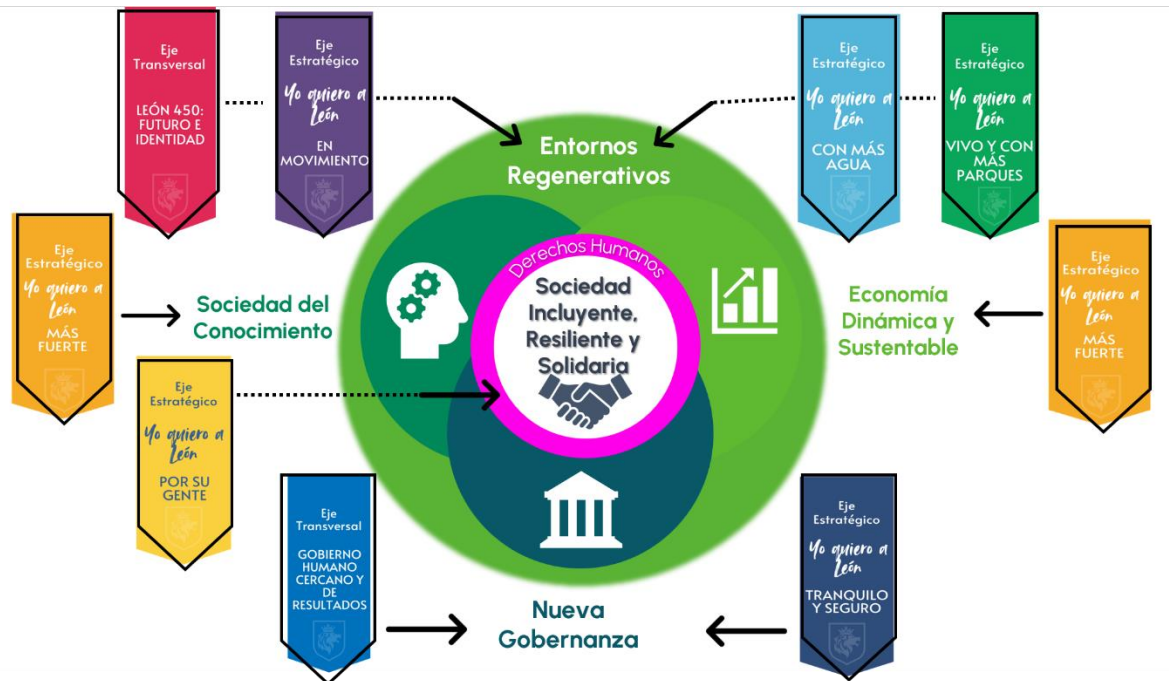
Eje Transversal

LEÓN 450: FUTURO E IDENTIDAD

Eje Estratégico

Yo quiero a León

EN MOVIMIENTO

Entornos Regenerativos

Eje Estratégico

Yo quiero a León

CON MÁS AGUA

Eje Estratégico

Yo quiero a León

VIVO Y CON MÁS PARQUES

Eje Estratégico

Yo quiero a León

MÁS FUERTE

Sociedad del Conocimiento

Derechos Humanos

Sociedad Incluyente, Resiliente y Solidaria

Economía Dinámica y Sustentable

Eje Estratégico

Yo quiero a León

MÁS FUERTE

Eje Estratégico

Yo quiero a León

POR SU GENTE

Eje Transversal

GOBIERNO HUMANO CERCANO Y DE RESULTADOS

Nueva Gobernanza

Eje Estratégico

Yo quiero a León

TRANQUILO Y SEGURO